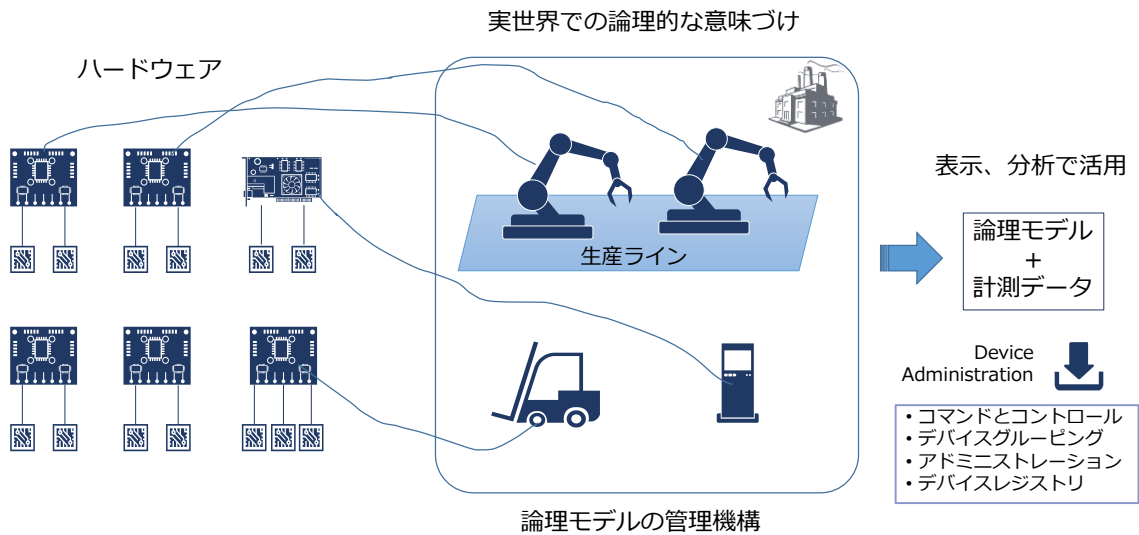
実世界での論理的な意味づけ

ハードウェア

生産ライン

表示、分析で活用

論理モデル
+
計測データ

Device Administration

• コマンドとコントロール
• デバイスグルーピング
• アドミニストレーション
• デバイスレジストリ

論理モデルの管理機構